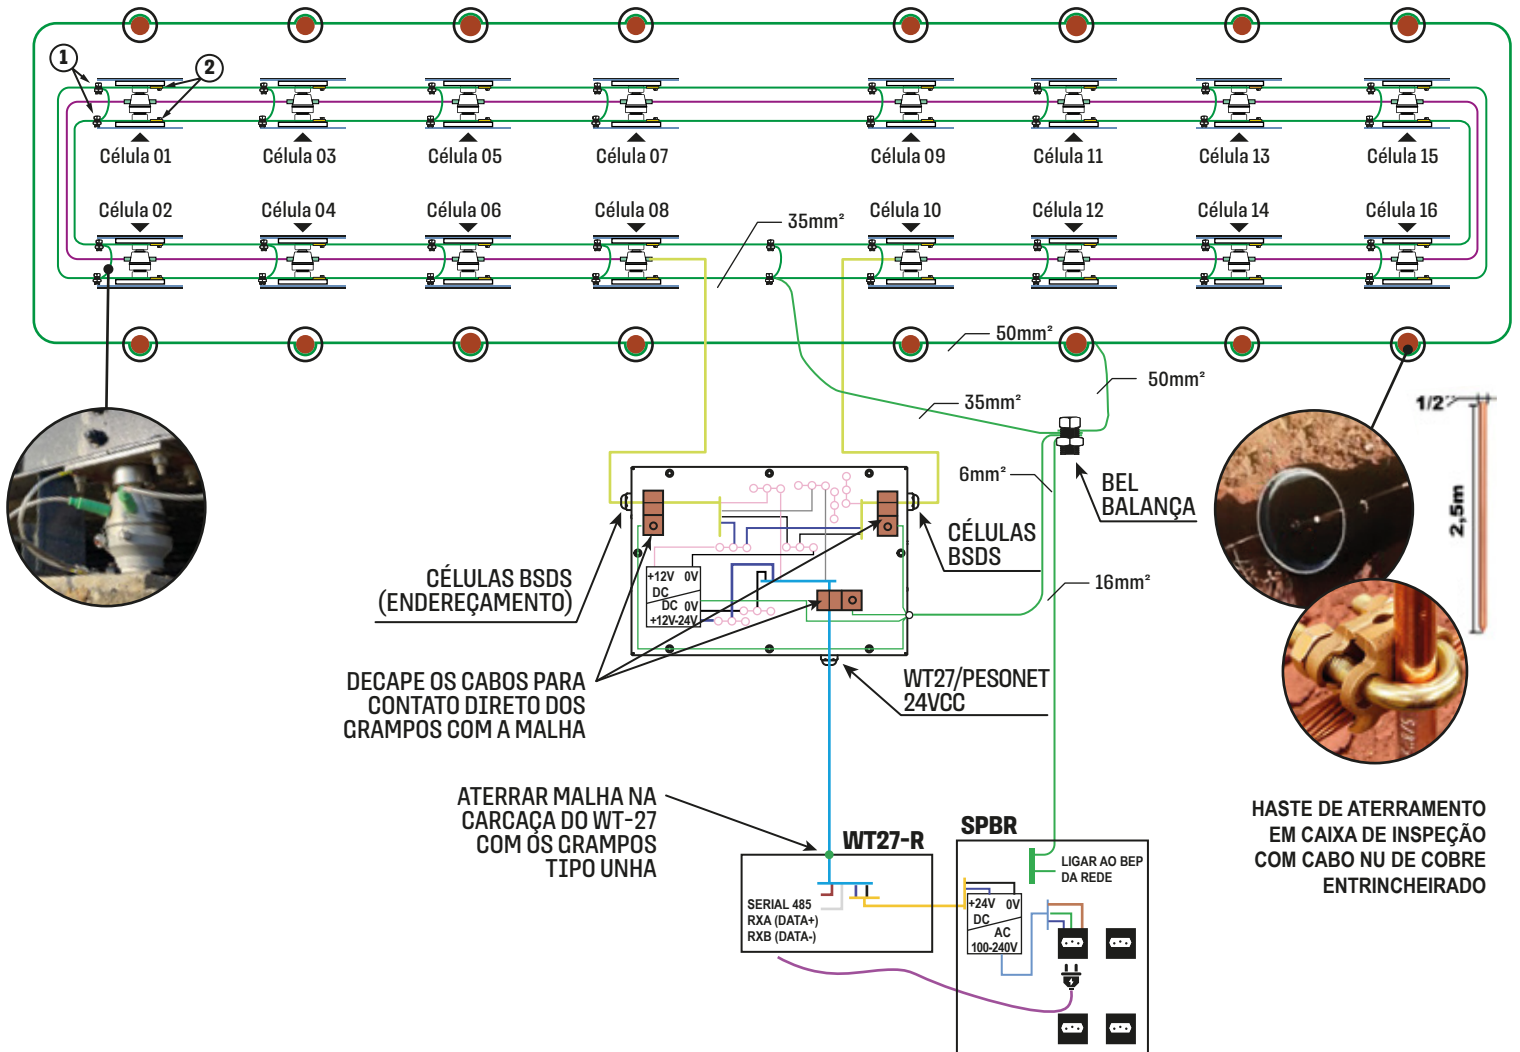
1
2
Célula 01
Célula 03
Célula 05
Célula 07
Célula 09
Célula 11
Célula 13
Célula 15
Célula 02
Célula 04
Célula 06
Célula 08
Célula 10
Célula 12
Célula 14
Célula 16
35mm²
50mm²
50mm²
35mm²
6mm²
BEL BALANÇA
1/2"
2,5m
CÉLULAS BSDS
CÉLULAS BSDS (ENDEREÇAMENTO)
16mm²
+12V 0V DC
DC 0V +12V-24V
DECAPE OS CABOS PARA CONTATO DIRETO DOS GRAMPOS COM A MALHA
WT27/PESONET 24VCC
ATERRAR MALHA NA CARCAÇA DO WT-27 COM OS GRAMPOS TIPO UNHA
WT27-R
SPBR
SERIAL 485
RXA (DATA+)
RXB (DATA-)
LIGAR AO BEP DA REDE
+24V 0V DC
AC 100-240V
HASTE DE ATERRAMENTO EM CAIXA DE INSPEÇÃO COM CABO NU DE COBRE ENTRINCHEIRADO